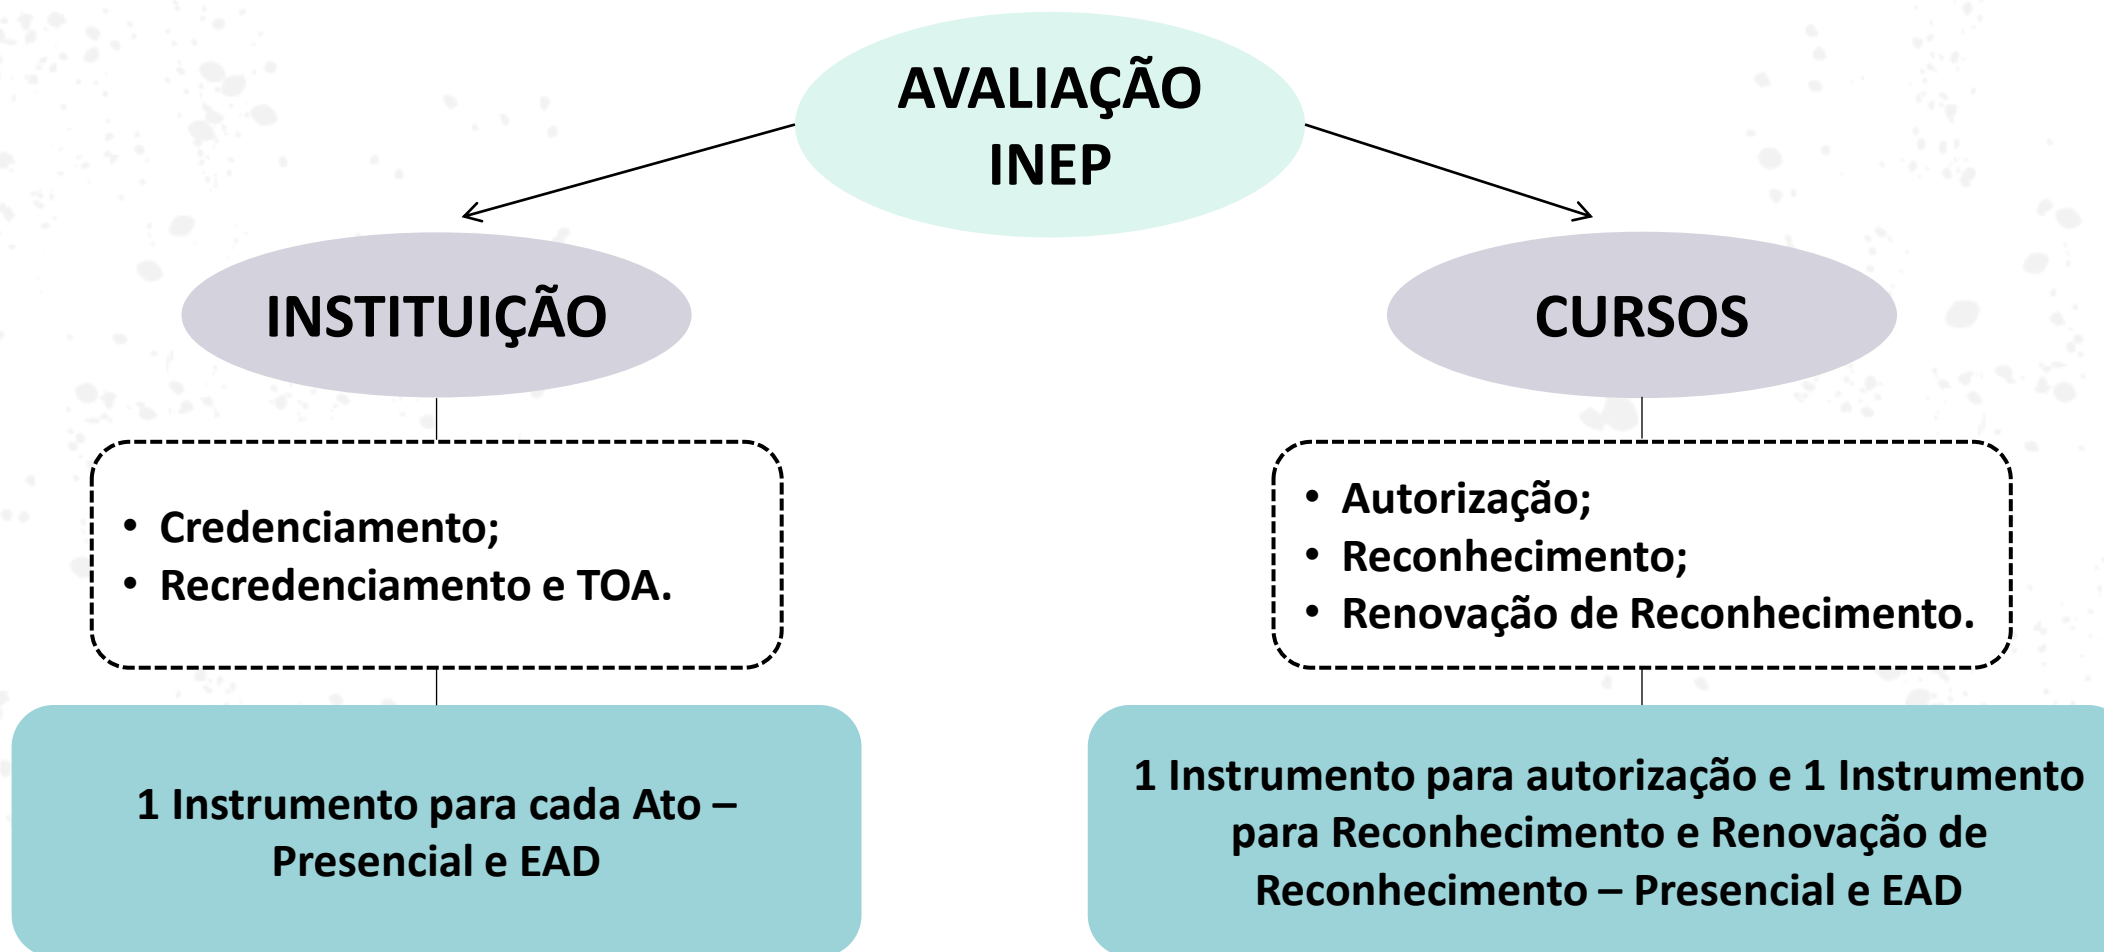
AVALIAÇÃO INEP

INSTITUIÇÃO

• Credenciamento;
• Recredenciamento e TOA.

1 Instrumento para cada Ato – Presencial e EAD

CURSOS

• Autorização;
• Reconhecimento;
• Renovação de Reconhecimento.

1 Instrumento para autorização e 1 Instrumento para Reconhecimento e Renovação de Reconhecimento – Presencial e EAD